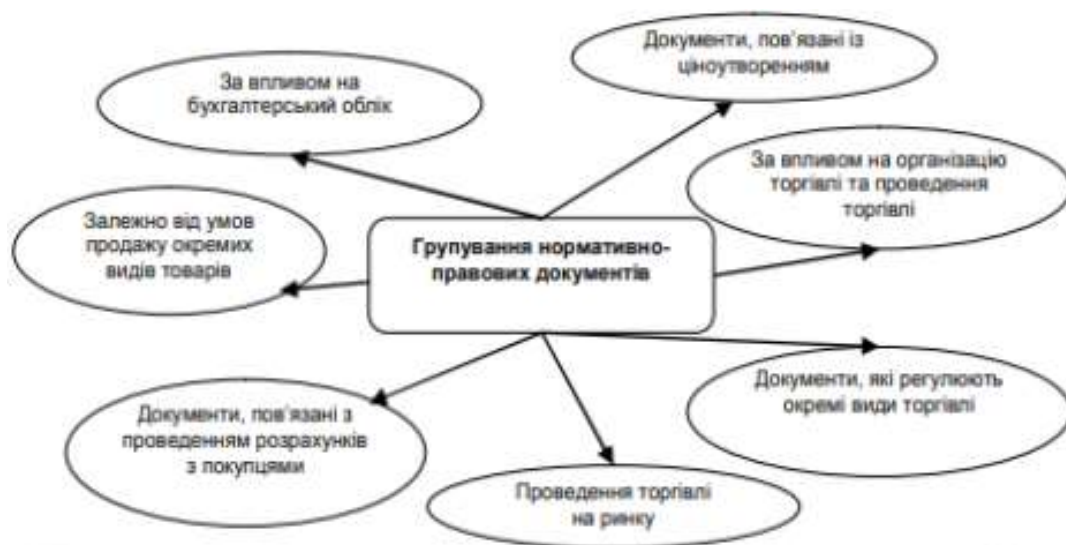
Документи, пов'язані із ціноутворенням

За впливом на бухгалтерський облік

За впливом на організацію торгівлі та проведення торгівлі

Залежно від умов продажу окремих видів товарів

Групування нормативно-правових документів

Документи, які регулюють окремі види торгівлі

Документи, пов'язані з проведенням розрахунків з покупцями

Проведення торгівлі на ринку